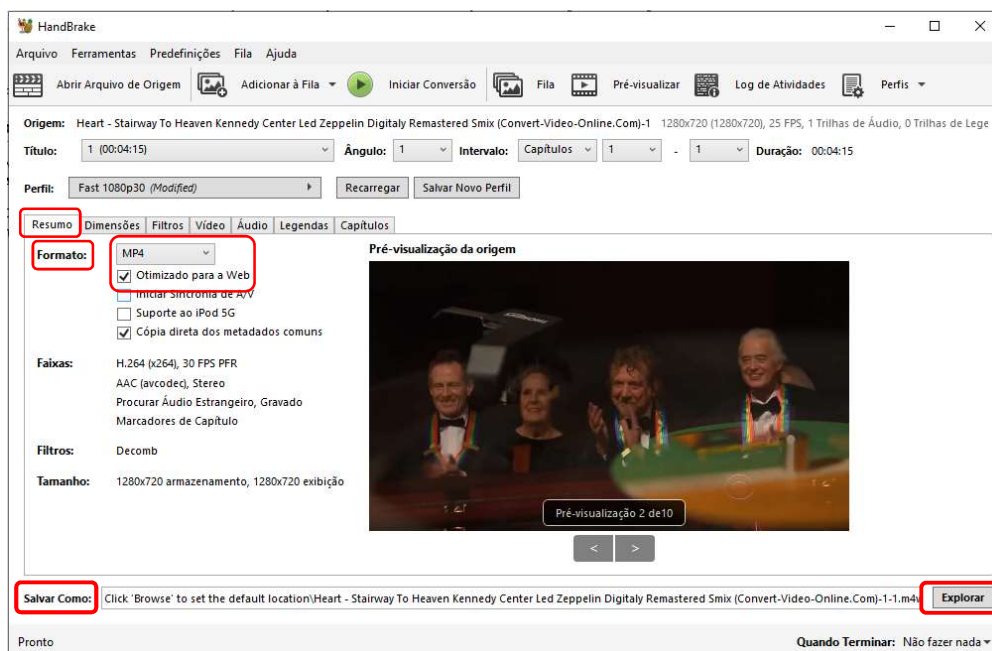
HandBrake

Arquivo Ferramentas Predefinições Fila Ajuda

Abrir Arquivo de Origem Adicionar à Fila Iniciar Conversão Fila Pré-visualizar Log de Atividades Perfis

Origem: Heart - Stairway To Heaven Kennedy Center Led Zeppelin Digitaly Remastered Smix (Convert-Video-Online.Com)-1 1280x720 (1280x720), 25 FPS, 1 Trilhas de Áudio, 0 Trilhas de Lege

Título: 1 (00:04:15) Ângulo: 1 Intervalo: Capítulos 1 - 1 Duração: 00:04:15

Perfil: Fast 1080p30 (Modified) Recarregar Salvar Novo Perfil

Resumo Dimensões Filtros Vídeo Áudio Legendas Capítulos

Formato: MP4
Otimizado para a Web
Iniciar Sincronia de A/V
Suporte ao iPod 5G
Cópia direta dos metadados comuns

Faixas: H.264 (x264), 30 FPS PFR
AAC (avcodec), Stereo
Procurar Áudio Estrangeiro, Gravado
Marcadores de Capítulo

Filtros: Decomb

Tamanho: 1280x720 armazenamento, 1280x720 exibição

Pré-visualização da origem

Pré-visualização 2 de10

< >

Salvar Como: Click 'Browse' to set the default location\Heart - Stairway To Heaven Kennedy Center Led Zeppelin Digitaly Remastered Smix (Convert-Video-Online.Com)-1-1.m4v Explorar

Pronto Quando Terminar: Não fazer nada